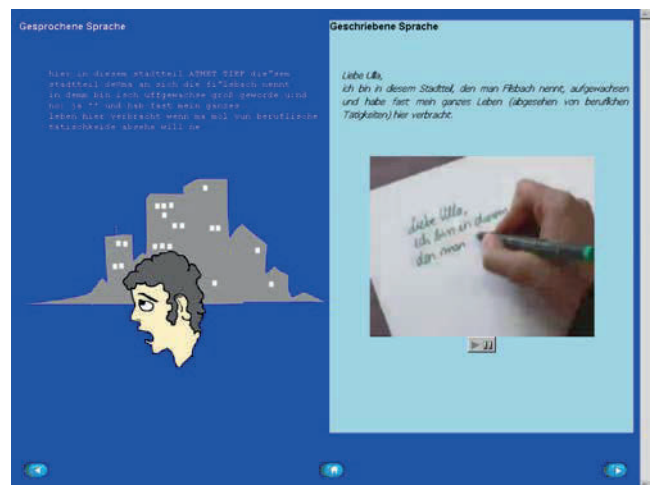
Gesprochene Sprache

hier in diesem stadtteil ATMET TIEF die"sem stadtteil de"ma an sich die fl"isbach nennt in demm bin isch uffgewachse groß geworde und ho: ja "" und hab fast mein ganzes leben hier verbracht wenn ma mol vun berufliche tätischkeide abseh will ne

Geschriebene Sprache

Liebe Ulla,
ich bin in diesem Stadtteil, den man Flißbach nennt, aufgewachsen und habe fast mein ganzes Leben (abgesehen von beruflichen Tätigkeiten) hier verbracht.

Liebe Ulla,
ich bin in diesem
den man

▶ II